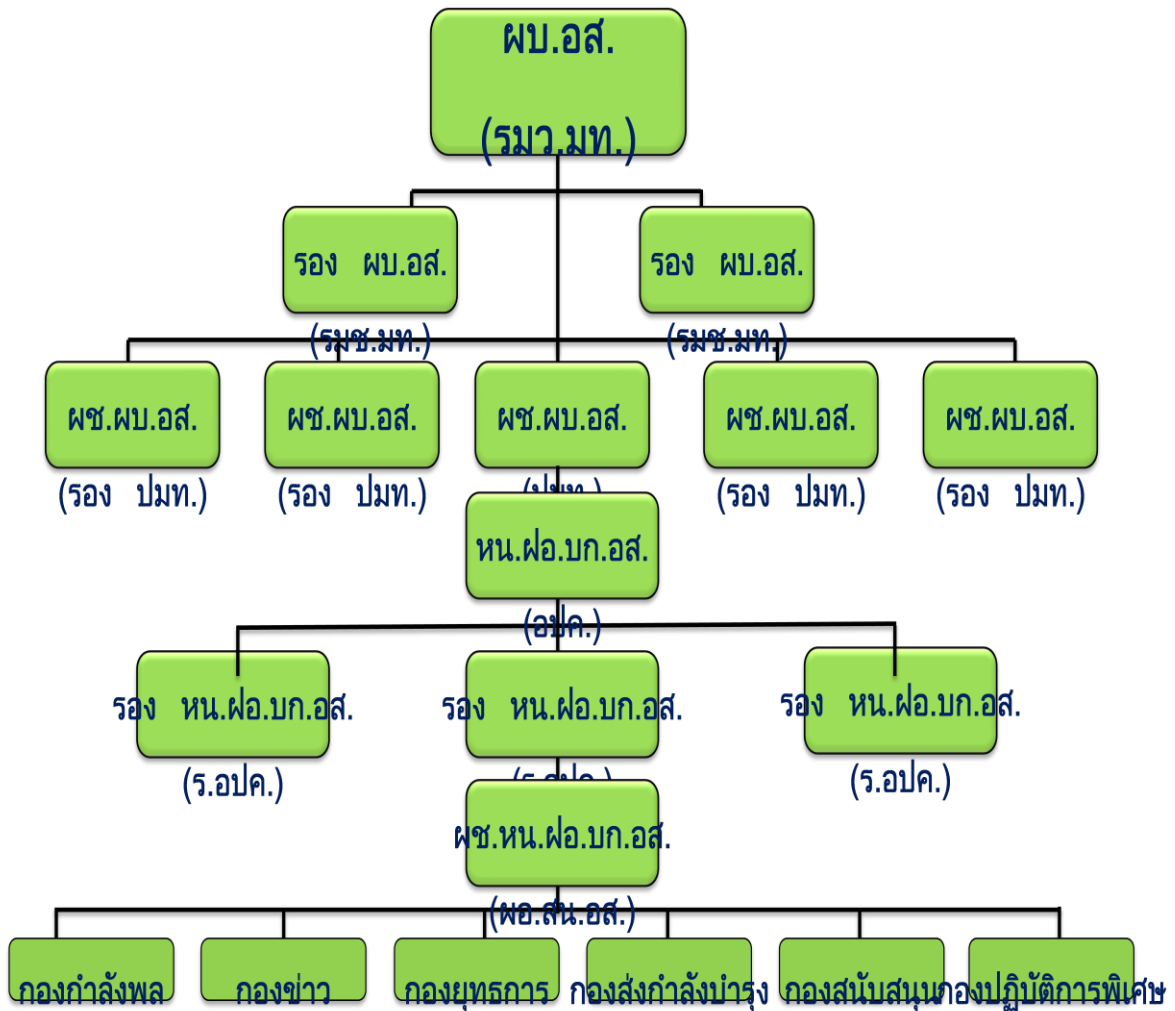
ผบ.อส.

(รมว.มท.)

รอง ผบ.อส.

(รมช.มท.)

รอง ผบ.อส.

(รมช.มท.)

ผช.ผบ.อส.

(รอง ปมท.)

ผช.ผบ.อส.

(รอง ปมท.)

ผช.ผบ.อส.

(ปมท.)

ผช.ผบ.อส.

(รอง ปมท.)

ผช.ผบ.อส.

(รอง ปมท.)

หน.ฝอ.บก.อส.

(อปค.)

รอง หน.ฝอ.บก.อส.

(ร.อปค.)

รอง หน.ฝอ.บก.อส.

(ร.อปค.)

รอง หน.ฝอ.บก.อส.

(ร.อปค.)

ผช.หน.ฝอ.บก.อส.

(ผอ.สน.อส.)

กองกำลังพล

กองข่าว

กองยุทธการ

กองส่งกำลังบำรุง

กองสนับสนุน

กองปฏิบัติการพิเศษ